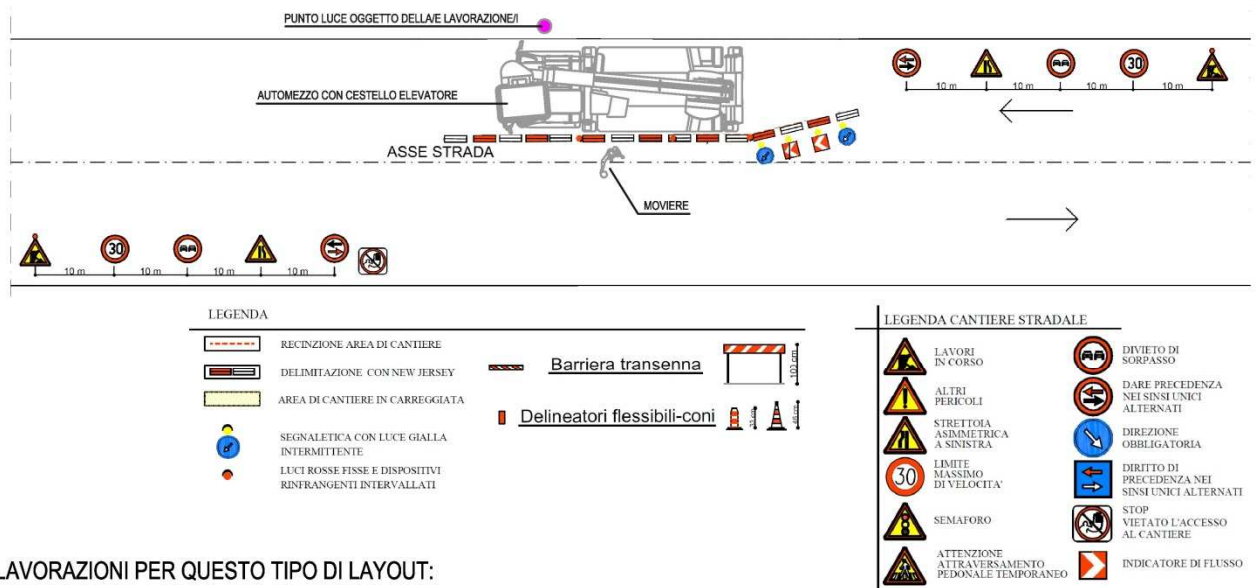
PUNTO LUCE OGGETTO DELLA/E LAVORAZIONE/I

AUTOMEZZO CON CESTELLO ELEVATORE

30

10 m 10 m 10 m 10 m

ASSE STRADA

MOVIERE

30

10 m 10 m 10 m 10 m

LEGENDA

RECINZIONE AREA DI CANTIERE

DELIMITAZIONE CON NEW JERSEY

AREA DI CANTIERE IN CARREGGIATA

SEGNALETICA CON LUCE GIALLA INTERMITTENTE

LUCI ROSSE FISSE E DISPOSITIVI RINFRANGENTI INTERVALLATI

Barriera transenna

102 cm

Delineatori flessibili-coni

LEGENDA CANTIERE STRADALE

LAVORI IN CORSO

ALTRI PERICOLI

STRETTOIA ASIMMETRICA A SINISTRA

30

LIMITE MASSIMO DI VELOCITA'

SEMAFORO

ATTENZIONE ATTRAVERSAMENTO PEDONALE TEMPORANEO

DIVIETO DI SORPASSO

DARE PRECEDENZA NEI SINSI UNICI ALTERNATI

DIREZIONE OBBLIGATORIA

DIRITTO DI PRECEDENZA NEI SINSI UNICI ALTERNATI

STOP VIETATO L'ACCESSO AL CANTIERE

INDICATORE DI FLUSSO

LAVORAZIONI PER QUESTO TIPO DI LAYOUT: